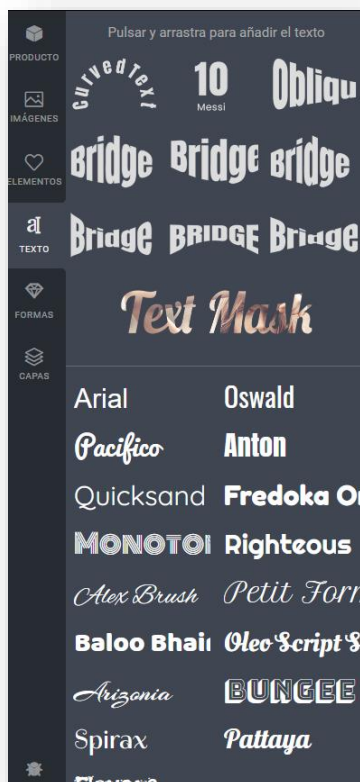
PRODUCTO

IMÁGENES

ELEMENTOS

TEXTO

FORMAS

CAPAS

Pulsar y arrastra para añadir el texto

CurvedText

10
Messi

Obliqu

Bridge Bridge Bridge

Bridge BRIDGE Bridge

Text Mask

Arial
Oswald
Pacifico
Anton
Quicksand
Fredoka On
MONOTO
Righteous
Alex Brush
Petit Form
Baloo Bhai
Oleo Script S
Arizonia
BUNGEE
Spirax
Pattaya
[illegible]